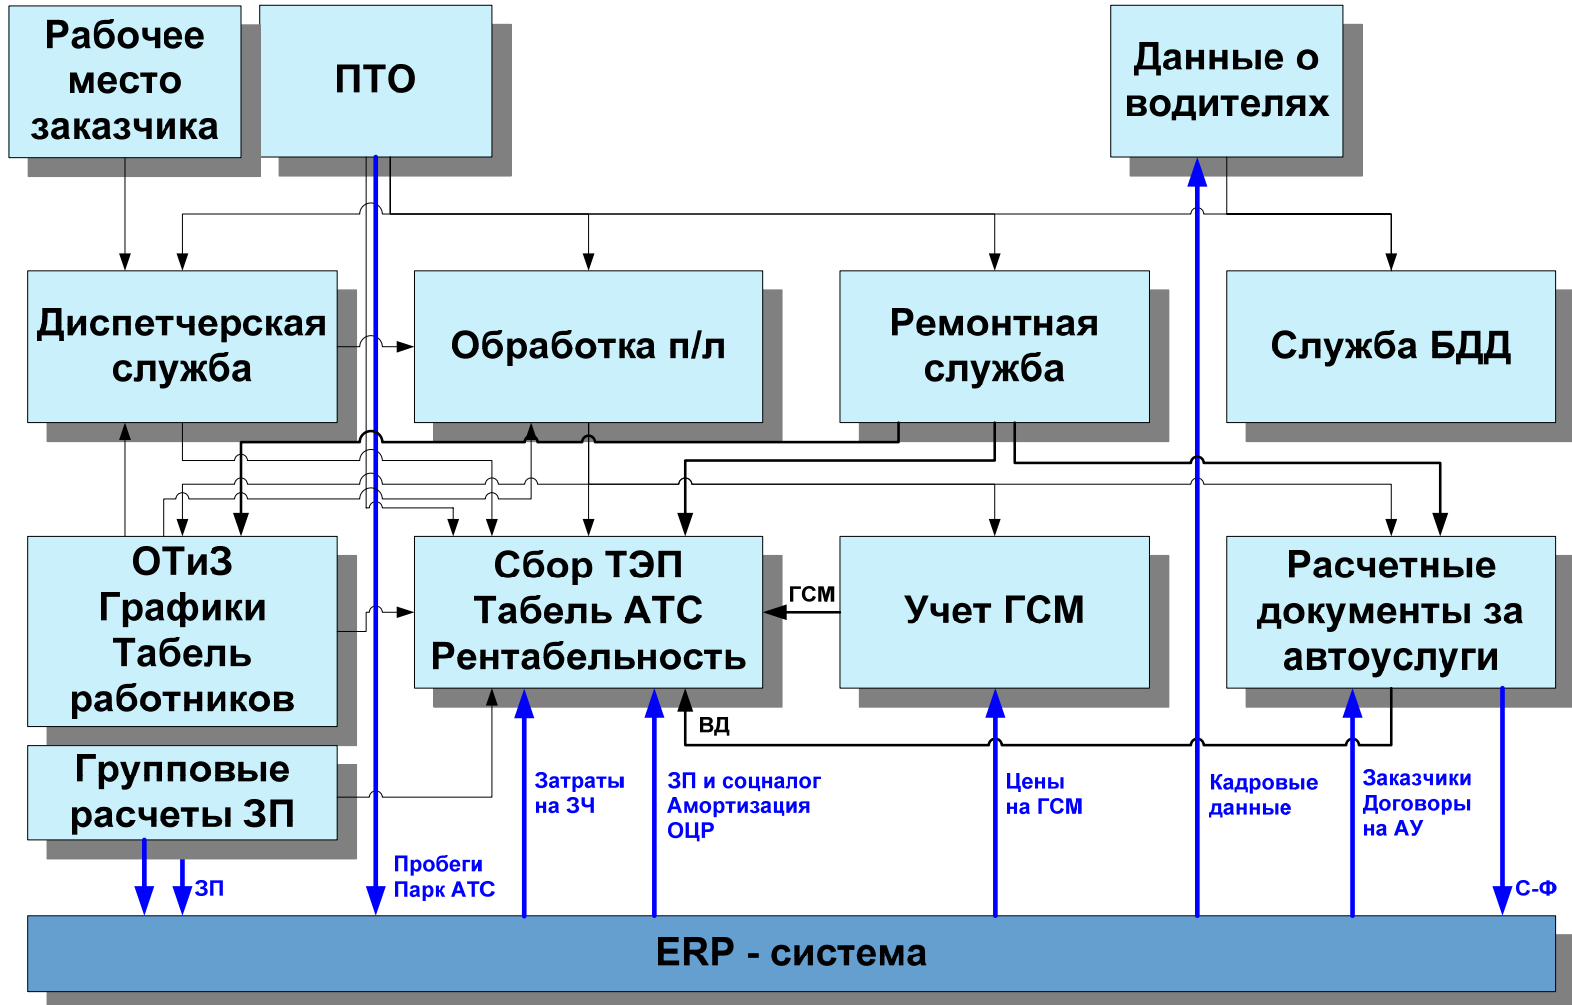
Рабочее место заказчика

ПТО

Данные о водителях

Диспетчерская служба

Обработка п/л

Ремонтная служба

Служба БДД

ОТиЗ Графики Табель работников

Сбор ТЭП Табель АТС Рентабельность

ГСМ

Учет ГСМ

Расчетные документы за автоуслуги

ВД

Групповые расчеты ЗП

Затраты на ЗЧ

ЗП и соцналог Амортизация ОЦР

Цены на ГСМ

Кадровые данные

Заказчики Договоры на АУ

ЗП

Пробеги Парк АТС

С-Ф

ERP - система